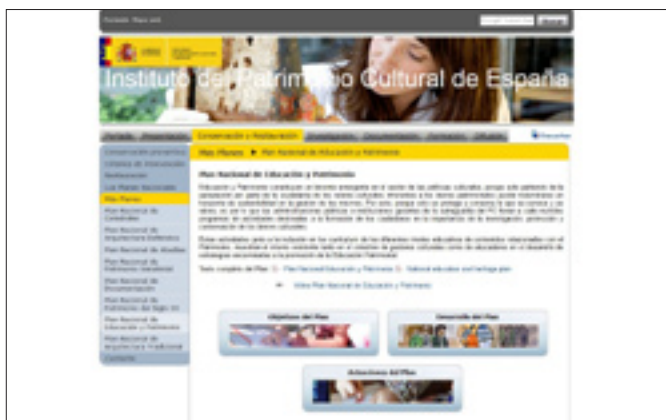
Instituto del Patrimonio Cultural de España

Portada | Presentación | Conservación y Restauración | Investigación | Documentación | Formación | Difusión

Planes Nacionales

Plan Nacional de Educación y Patrimonio

Plan Nacional de Educación y Patrimonio

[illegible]

Texto completo del Plan: Plan Nacional Educación y Patrimonio | National education and heritage plan

Vídeo Plan Nacional de Educación y Patrimonio

Objetivos del Plan

Desarrollo del Plan

Actuaciones del Plan

Planes Nacionales

Plan Nacional de Catedrales

Plan Nacional de Arquitectura Defensiva

Plan Nacional de Abadías

Plan Nacional de Patrimonio Industrial

Plan Nacional de Documentación

Plan Nacional de Patrimonio del Siglo XX

Plan Nacional de Educación y Patrimonio

Plan Nacional de Arquitectura Tradicional

Contacto